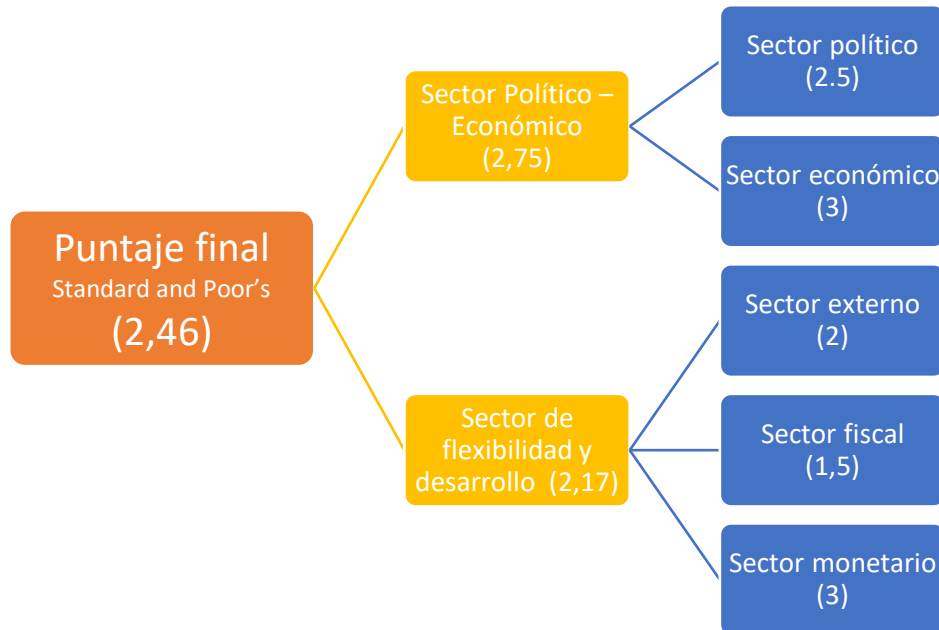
Puntaje final
Standard and Poor's
(2,46)

Sector Político – Económico
(2,75)

Sector político
(2.5)

Sector económico
(3)

Sector de flexibilidad y desarrollo (2,17)

Sector externo
(2)

Sector fiscal
(1,5)

Sector monetario
(3)